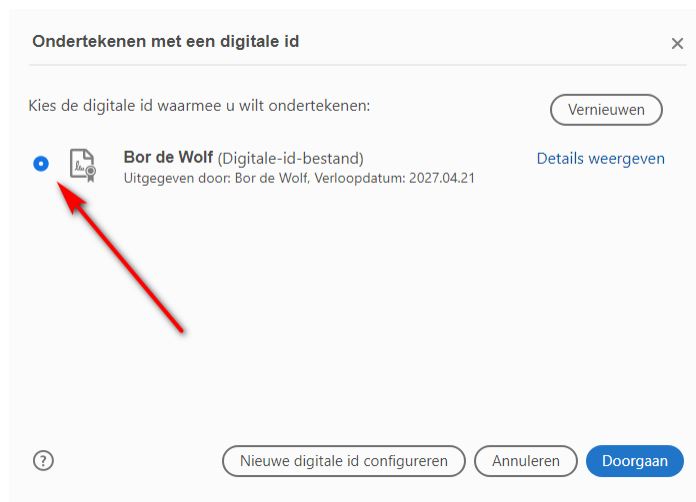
Ondertekenen met een digitale id

×

Kies de digitale id waarmee u wilt ondertekenen:

Vernieuwen

Bor de Wolf (Digitale-id-bestand)
Uitgegeven door: Bor de Wolf, Verloopdatum: 2027.04.21

Details weergeven

?

Nieuwe digitale id configureren

Annuleren

Doorgaan